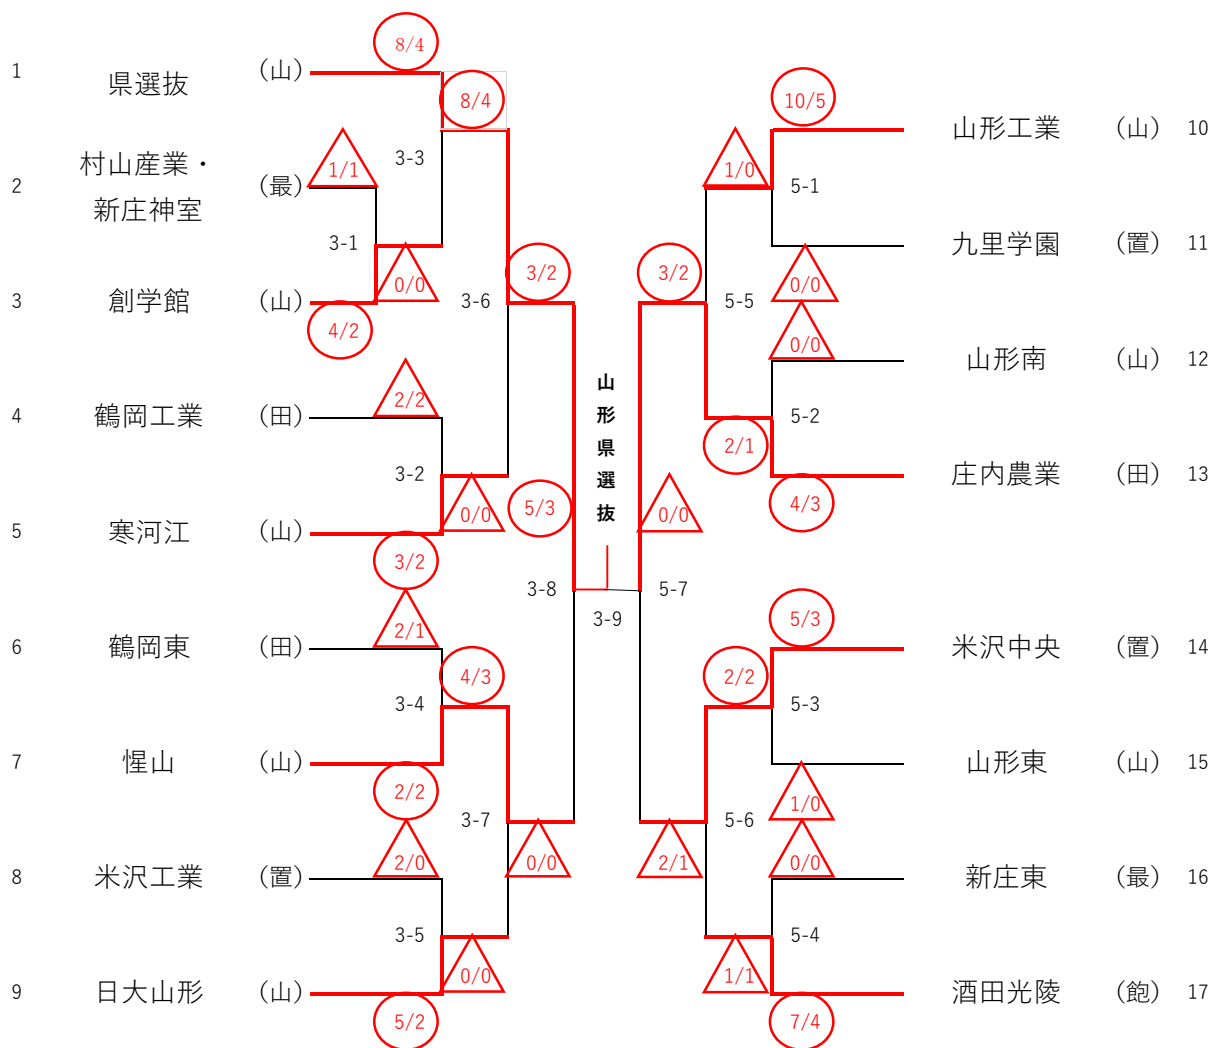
1 県選抜 （山） 8/4
8/4
2 村山産業・新庄神室 （最） 1/1 3-3
3-1
3 創学館 （山） 0/0 4/2 3-6 3/2
4 鶴岡工業 （田） 2/2
3-2
5 寒河江 （山） 0/0 5/3 3/2
3-8
6 鶴岡東 （田） 2/1 4/3
3-4
7 惺山 （山） 2/2
3-7
8 米沢工業 （置） 2/0 0/0
3-5
9 日大山形 （山） 0/0 5/2

山形県選抜
3-9

10/5
山形工業 （山） 10
1/0 5-1
九里学園 （置） 11
3/2 0/0
5-5 0/0
山形南 （山） 12
5-2
2/1
庄内農業 （田） 13
0/0 4/3
5-7
5/3
米沢中央 （置） 14
2/2
5-3
山形東 （山） 15
1/0
5-6
2/1 0/0
新庄東 （最） 16
5-4
1/1
酒田光陵 （飽） 17
7/4